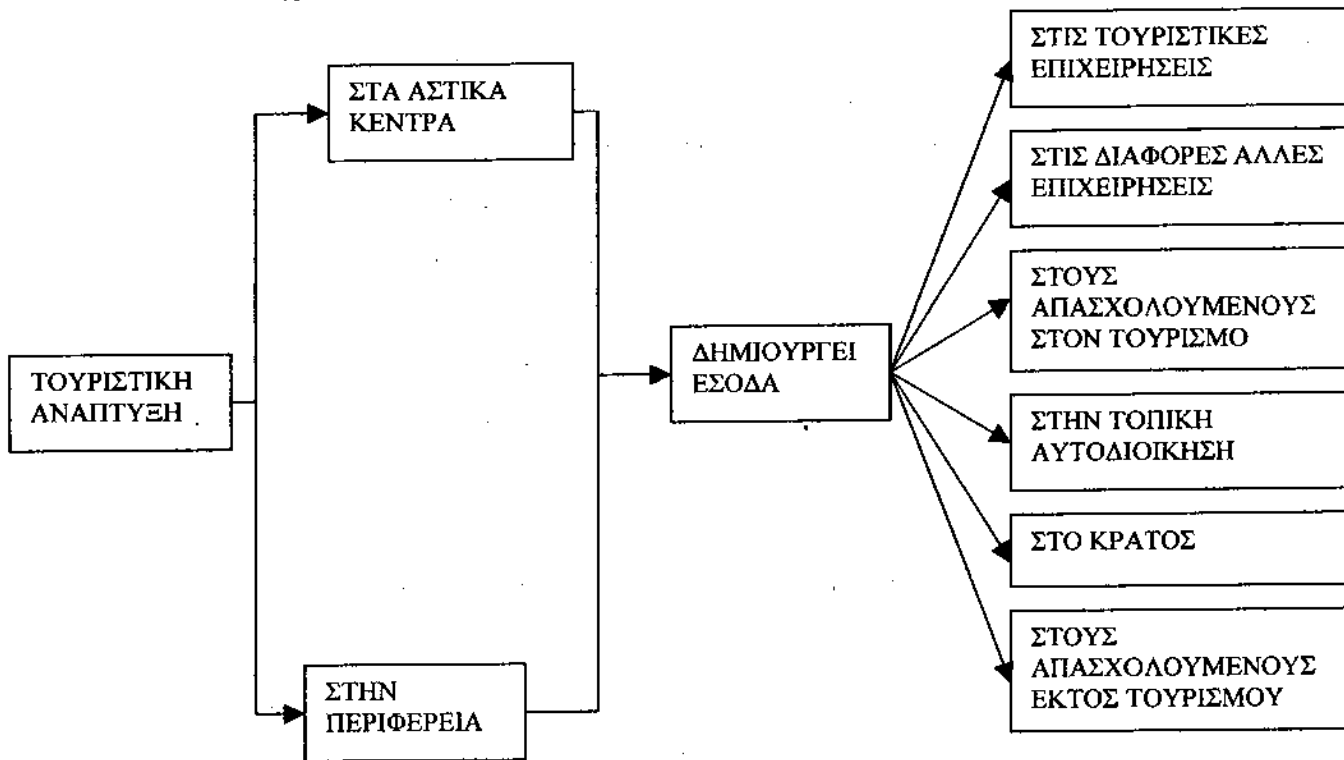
ΤΟΥΡΙΣΤΙΚΗ ΑΝΑΠΤΥΞΗ

ΣΤΑ ΑΣΤΙΚΑ ΚΕΝΤΡΑ

ΣΤΗΝ ΠΕΡΙΦΕΡΕΙΑ

ΔΗΜΙΟΥΡΓΕΙ ΕΣΟΔΑ

ΣΤΙΣ ΤΟΥΡΙΣΤΙΚΕΣ ΕΠΙΧΕΙΡΗΣΕΙΣ

ΣΤΙΣ ΔΙΑΦΟΡΕΣ ΑΛΛΕΣ ΕΠΙΧΕΙΡΗΣΕΙΣ

ΣΤΟΥΣ ΑΠΑΣΧΟΛΟΥΜΕΝΟΥΣ ΣΤΟΝ ΤΟΥΡΙΣΜΟ

ΣΤΗΝ ΤΟΠΙΚΗ ΑΥΤΟΔΙΟΙΚΗΣΗ

ΣΤΟ ΚΡΑΤΟΣ

ΣΤΟΥΣ ΑΠΑΣΧΟΛΟΥΜΕΝΟΥΣ ΕΚΤΟΣ ΤΟΥΡΙΣΜΟΥ